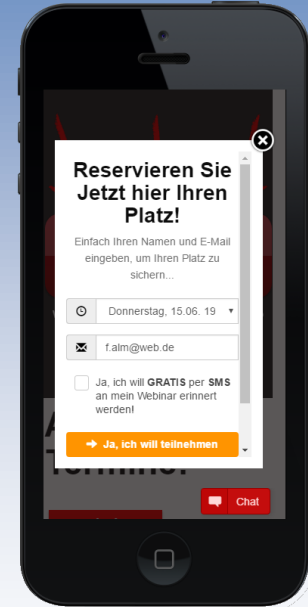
Reservieren Sie Jetzt hier Ihren Platz!

Einfach Ihren Namen und E-Mail eingeben, um Ihren Platz zu sichern...

Donnerstag, 15.06. 19

f.alm@web.de

Ja, ich will GRATIS per SMS an mein Webinar erinnert werden!

Ja, ich will teilnehmen

Chat

Termine.